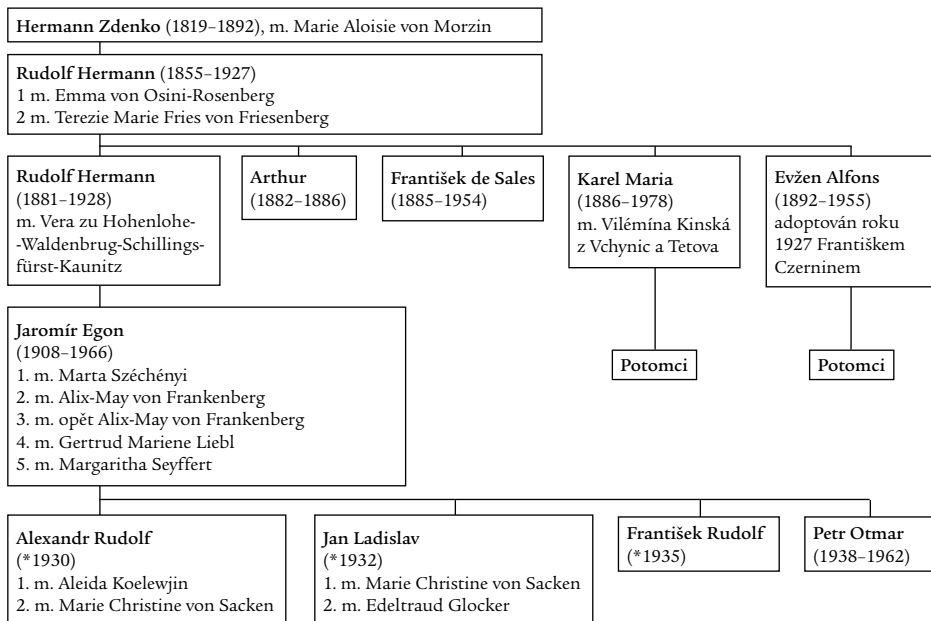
**Hermann Zdenko** (1819–1892), m. Marie Aloisie von Morzin

**Rudolf Hermann** (1855–1927)
1 m. Emma von Osini-Rosenberg
2 m. Terezie Marie Fries von Friesenberg

**Rudolf Hermann**
(1881–1928)
m. Vera zu Hohenlohe-Waldenbrug-Schillingsfürst-Kaunitz

**Arthur**
(1882–1886)

**František de Sales**
(1885–1954)

**Karel Maria**
(1886–1978)
m. Vilémína Kinská z Vchynic a Tetova

**Evžen Alfons**
(1892–1955)
adoptován roku 1927 Františkem Czerninem

**Potomci**

**Potomci**

**Jaromír Egon**
(1908–1966)
1. m. Marta Széchényi
2. m. Alix-May von Frankenberg
3. m. opět Alix-May von Frankenberg
4. m. Gertrud Mariene Liebl
5. m. Margaritha Seyffert

**Alexandr Rudolf**
(*1930)
1. m. Aleida Koelewjin
2. m. Marie Christine von Sacken

**Jan Ladislav**
(*1932)
1. m. Marie Christine von Sacken
2. m. Edeltraud Glocker

**František Rudolf**
(*1935)

**Petr Otmar**
(1938–1962)